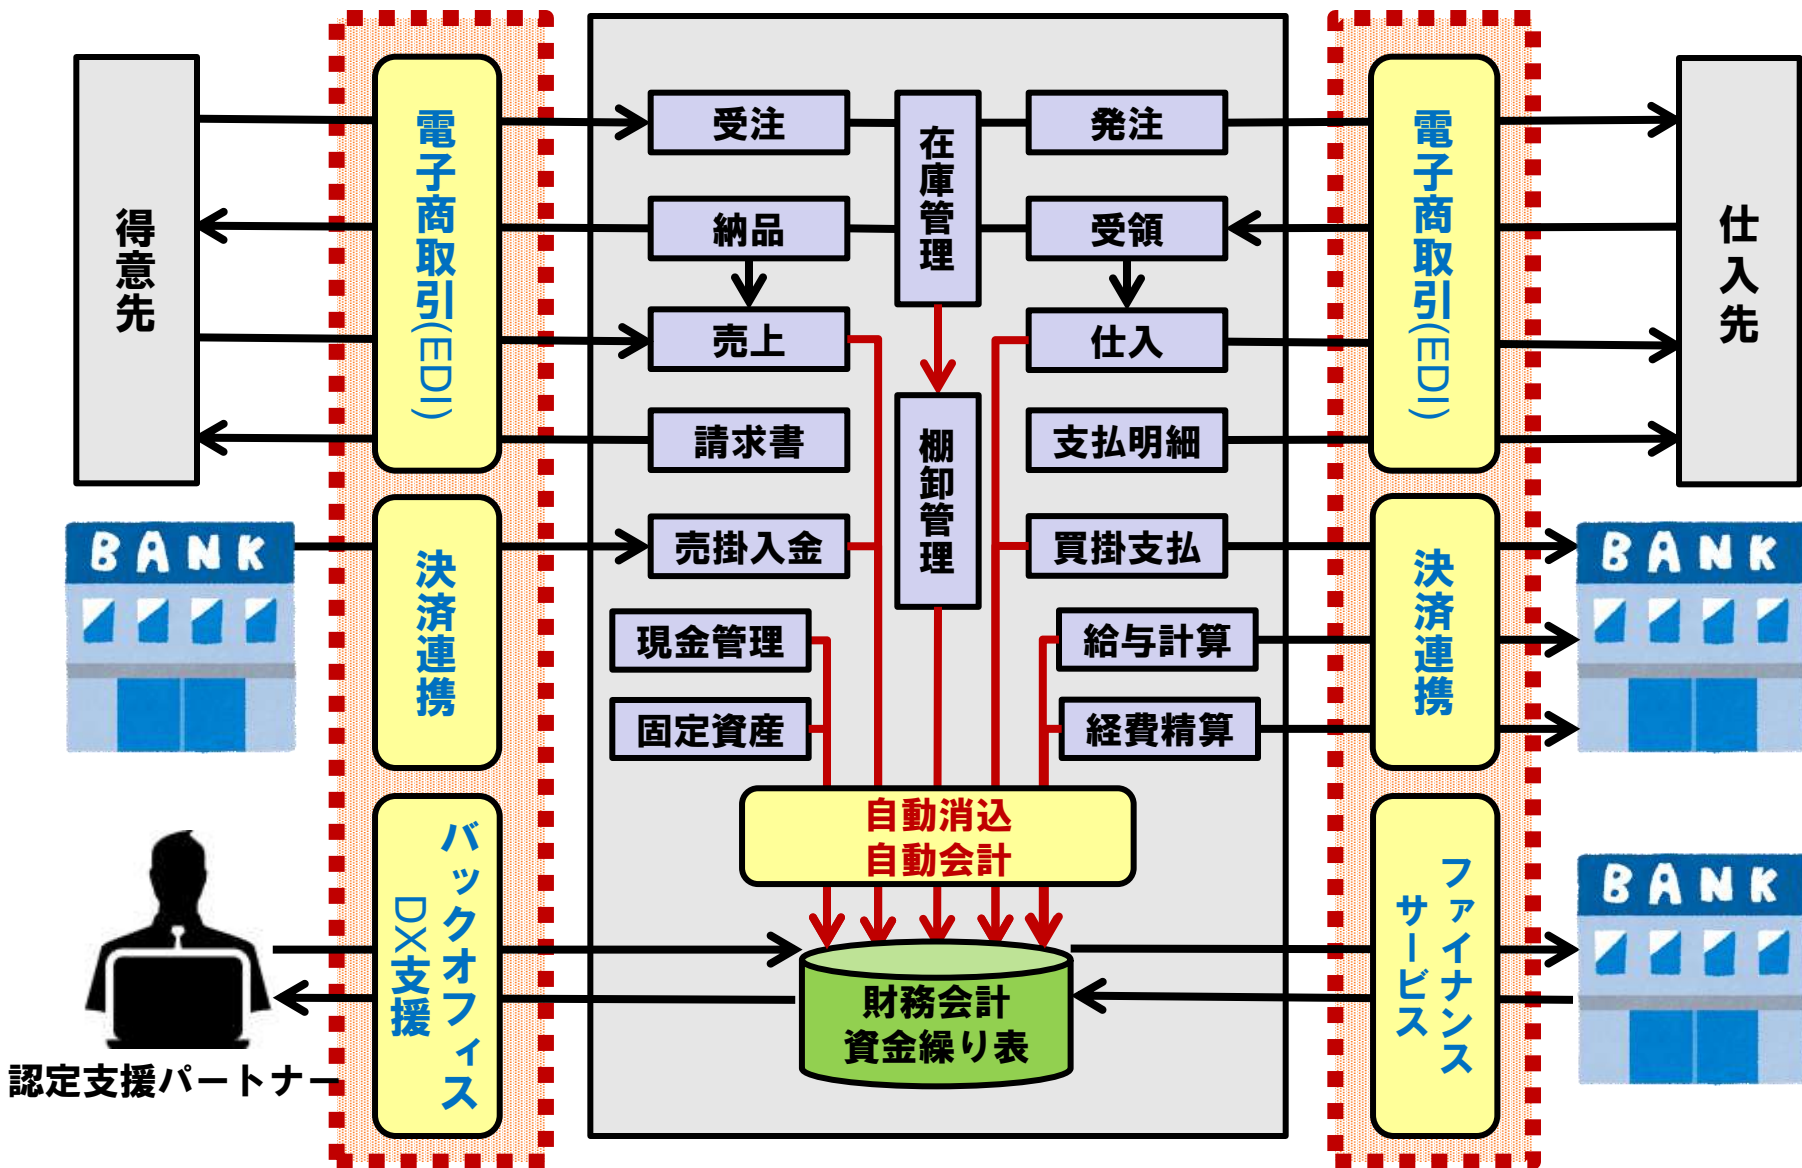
得意先

電子商取引(EDI)

受注
納品
売上
請求書
売掛入金
現金管理
固定資産

在庫管理
棚卸管理

発注
受領
仕入
支払明細
買掛支払
給与計算
経費精算

電子商取引(EDI)

仕入先

BANK

決済連携

BANK

決済連携

BANK

自動消込
自動会計

財務会計
資金繰り表

バックオフィスDX支援

ファイナンスサービス

BANK

認定支援パートナー